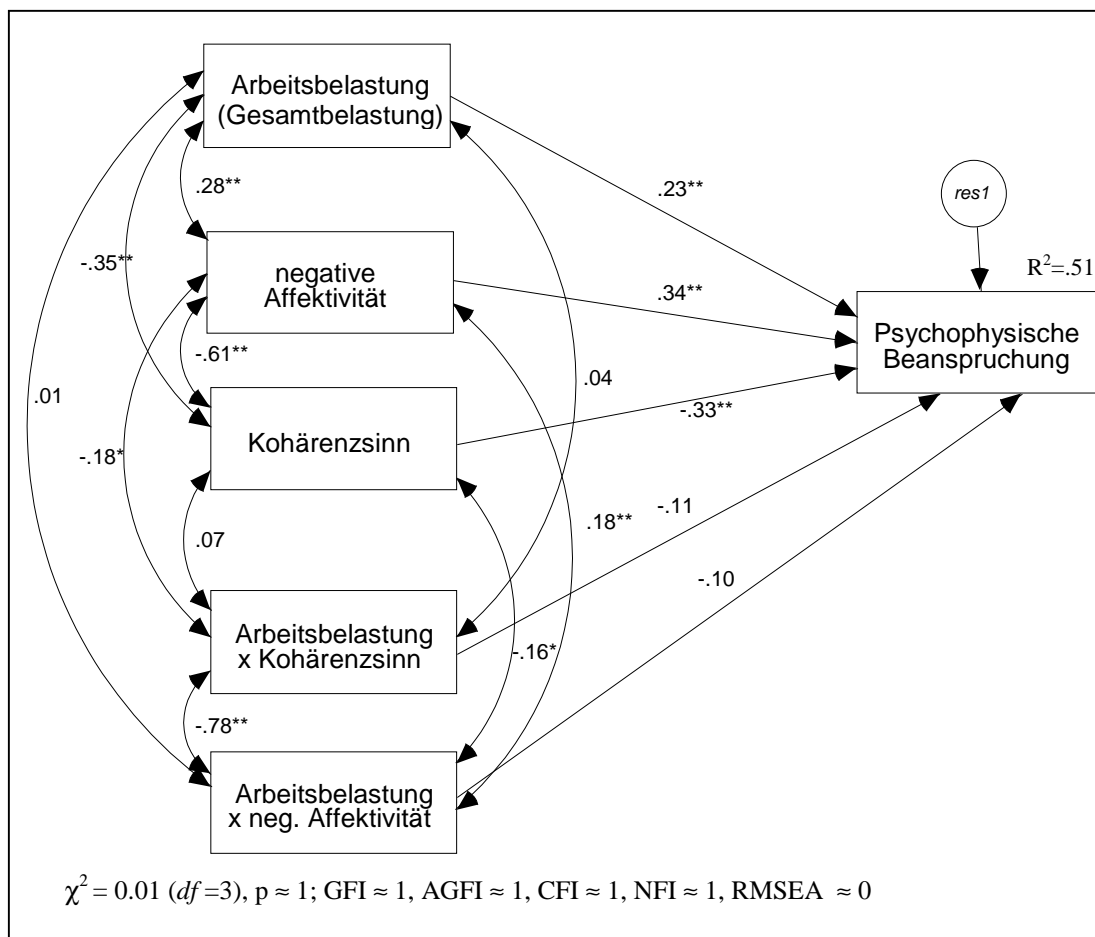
Arbeitsbelastung (Gesamtbelastung)

.28**

-.35**

negative Affektivität

-.61**

.01

Kohärenzsinn

-.18*

.07

Arbeitsbelastung x Kohärenzsinn

-.78**

Arbeitsbelastung x neg. Affektivität

.04

.18**

-.16*

.23**

.34**

-.33**

-.11

-.10

res1

$R^2$=.51

Psychophysische Beanspruchung

$\chi^2 = 0.01$ ($df$ =3), p ≈ 1; GFI ≈ 1, AGFI ≈ 1, CFI ≈ 1, NFI ≈ 1, RMSEA ≈ 0